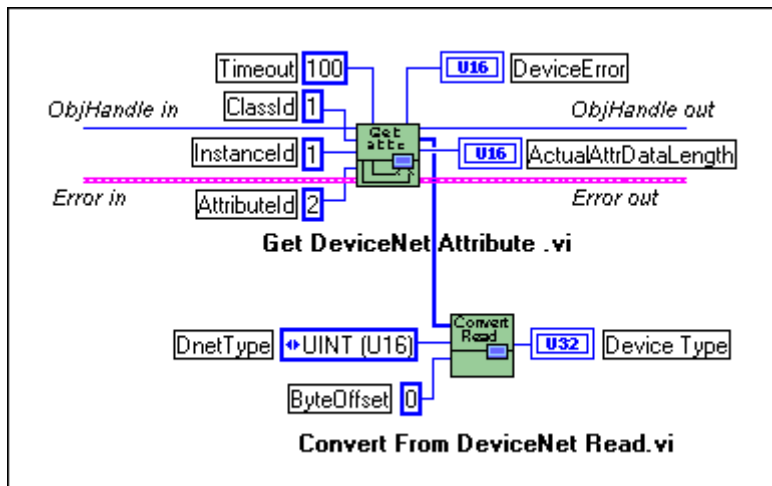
Timeout 100
U16 DeviceError
ObjHandle in
ClassId 1
ObjHandle out
Get attr
InstanceId 1
U16 ActualAttrDataLength
Error in
Error out
AttributeId 2
Get DeviceNet Attribute .vi

Convert Read
DnetType UINT (U16)
U32 Device Type
ByteOffset 0

Convert From DeviceNet Read.vi